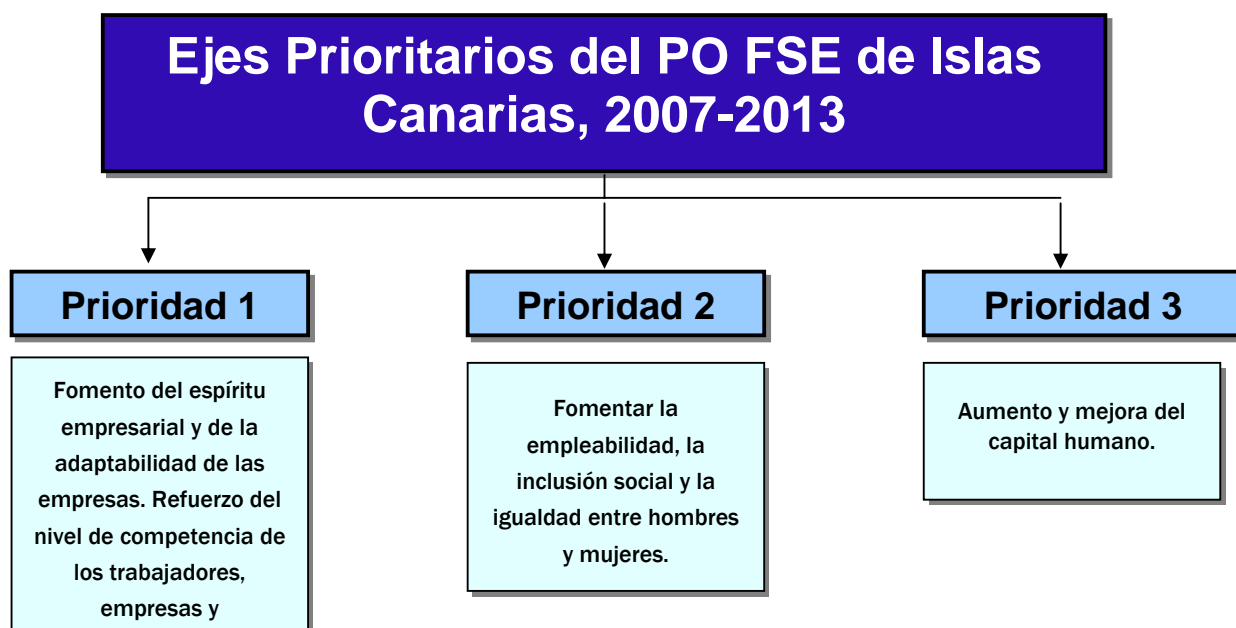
Ejes Prioritarios del PO FSE de Islas Canarias, 2007-2013

Prioridad 1

Fomento del espíritu empresarial y de la adaptabilidad de las empresas. Refuerzo del nivel de competencia de los trabajadores, empresas y

Prioridad 2

Fomentar la empleabilidad, la inclusión social y la igualdad entre hombres y mujeres.

Prioridad 3

Aumento y mejora del capital humano.